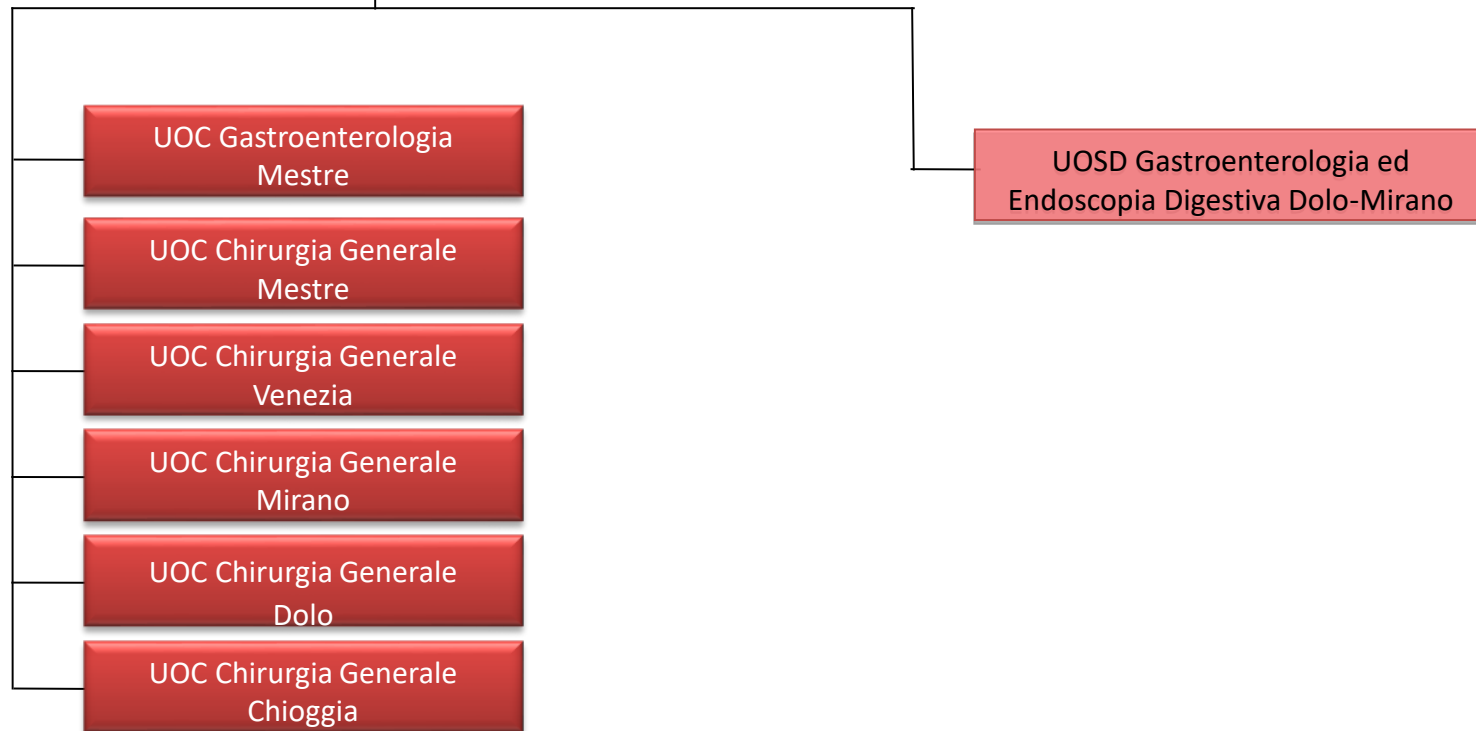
UOC Gastroenterologia Mestre

UOC Chirurgia Generale Mestre

UOC Chirurgia Generale Venezia

UOC Chirurgia Generale Mirano

UOC Chirurgia Generale Dolo

UOC Chirurgia Generale Chioggia

UOSD Gastroenterologia ed Endoscopia Digestiva Dolo-Mirano